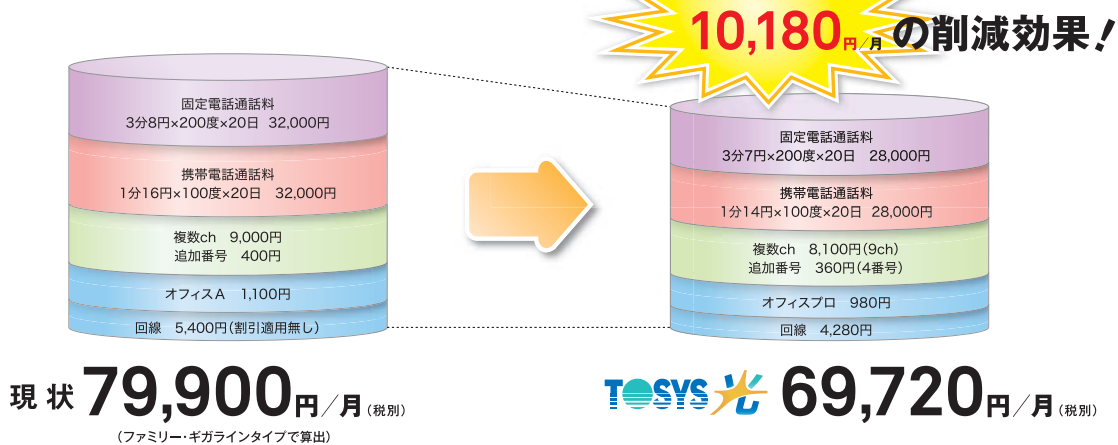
10,180円/月の削減効果！

固定電話通話料
3分8円×200度×20日　32,000円

携帯電話通話料
1分16円×100度×20日　32,000円

複数ch　9,000円
追加番号　400円

オフィスA　1,100円

回線　5,400円(割引適用無し)

現状 79,900円/月(税別)
(ファミリー・ギガラインタイプで算出)

固定電話通話料
3分7円×200度×20日　28,000円

携帯電話通話料
1分14円×100度×20日　28,000円

複数ch　8,100円(9ch)
追加番号　360円(4番号)

オフィスプロ　980円

回線　4,280円

TOSYS光 69,720円/月(税別)